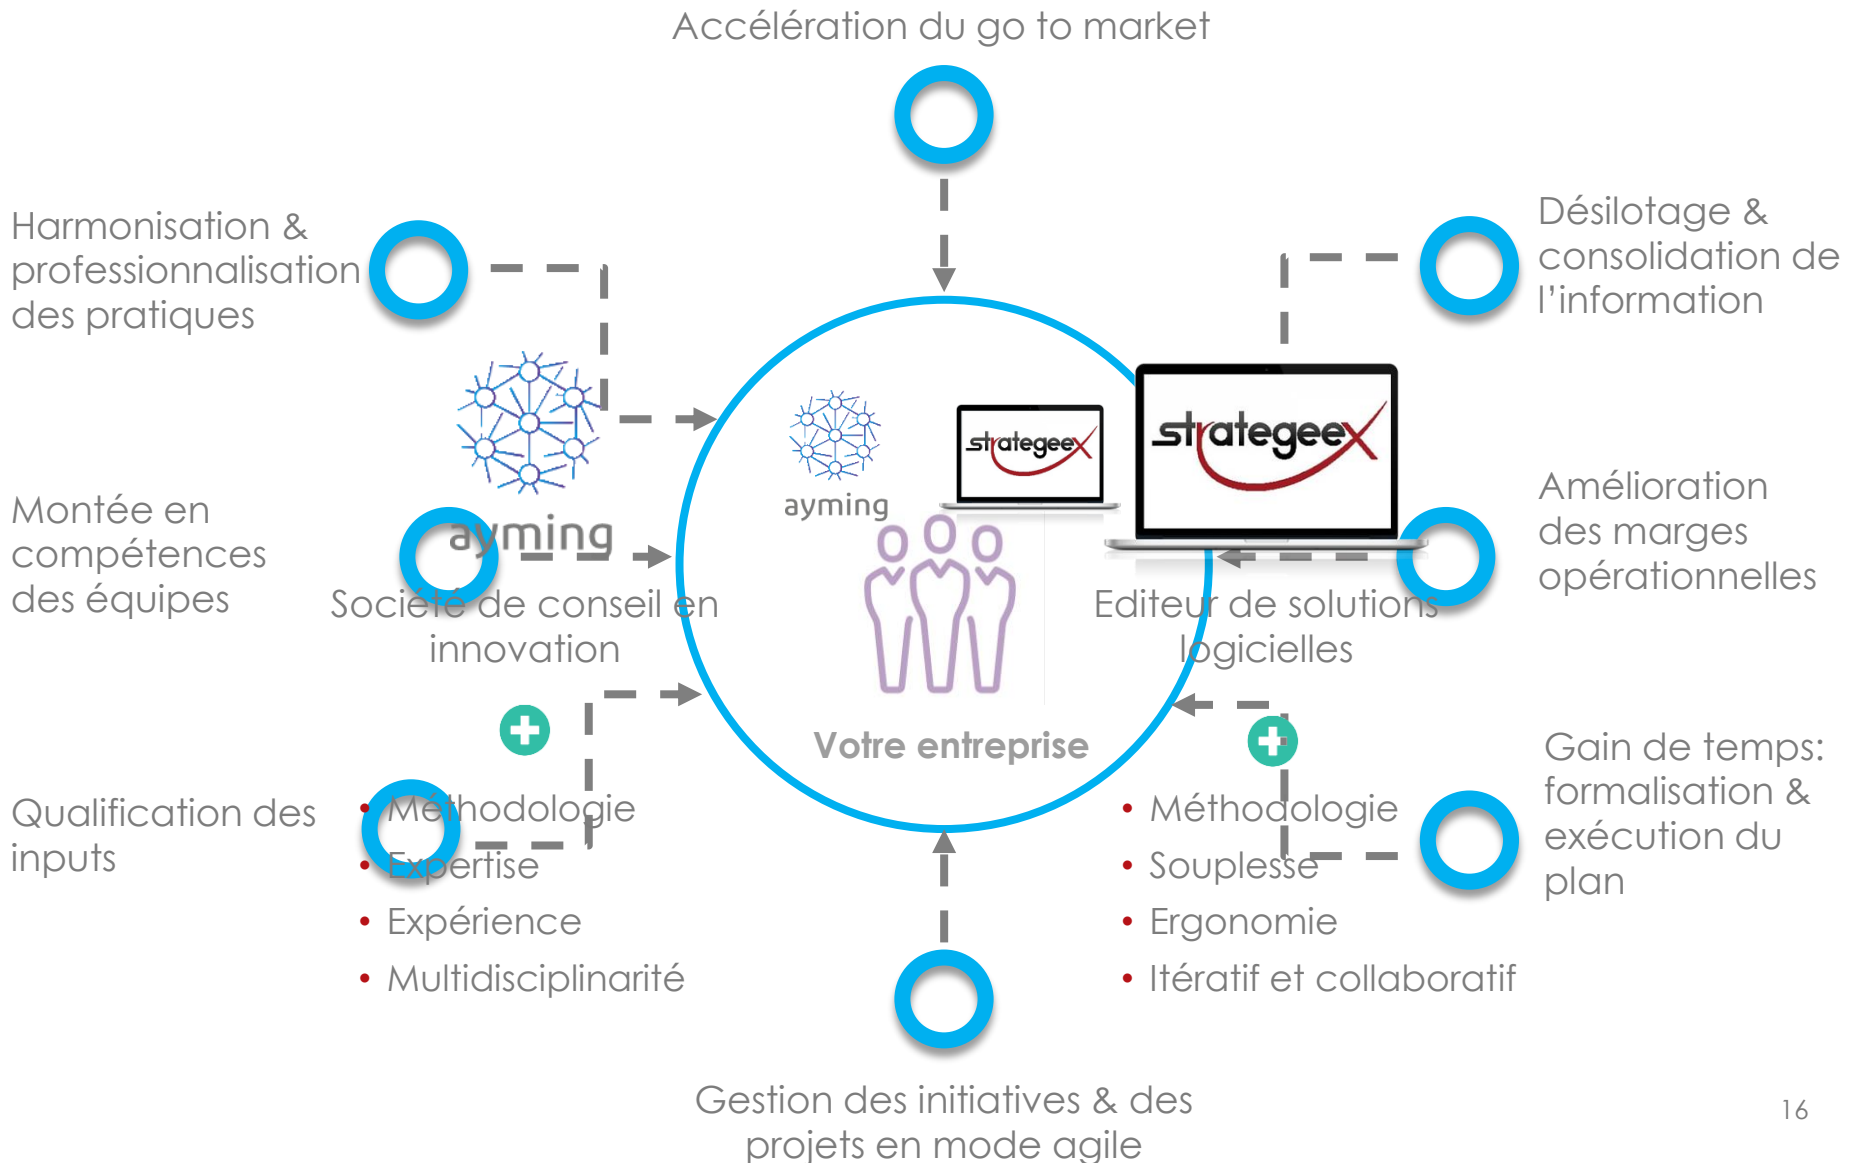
Accélération du go to market

Harmonisation & professionnalisation des pratiques

Désilotage & consolidation de l'information

ayming

strategeex

strategeex

ayming

Montée en compétences des équipes

Société de conseil en innovation

Editeur de solutions logicielles

Amélioration des marges opérationnelles

Votre entreprise

Qualification des inputs

• Méthodologie
• Expertise
• Expérience
• Multidisciplinarité

• Méthodologie
• Souplesse
• Ergonomie
• Itératif et collaboratif

Gain de temps: formalisation & exécution du plan

Gestion des initiatives & des projets en mode agile

16